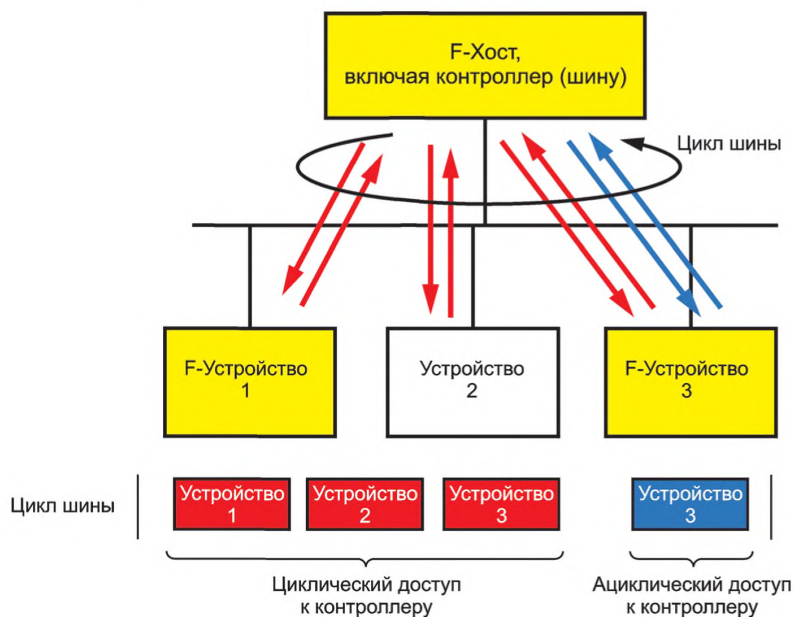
F-Хост,
включая контроллер (шину)

Цикл шины

F-Устройство
1

Устройство
2

F-Устройство
3

Цикл шины

Устройство
1

Устройство
2

Устройство
3

Устройство
3

Циклический доступ
к контроллеру

Ациклический доступ
к контроллеру